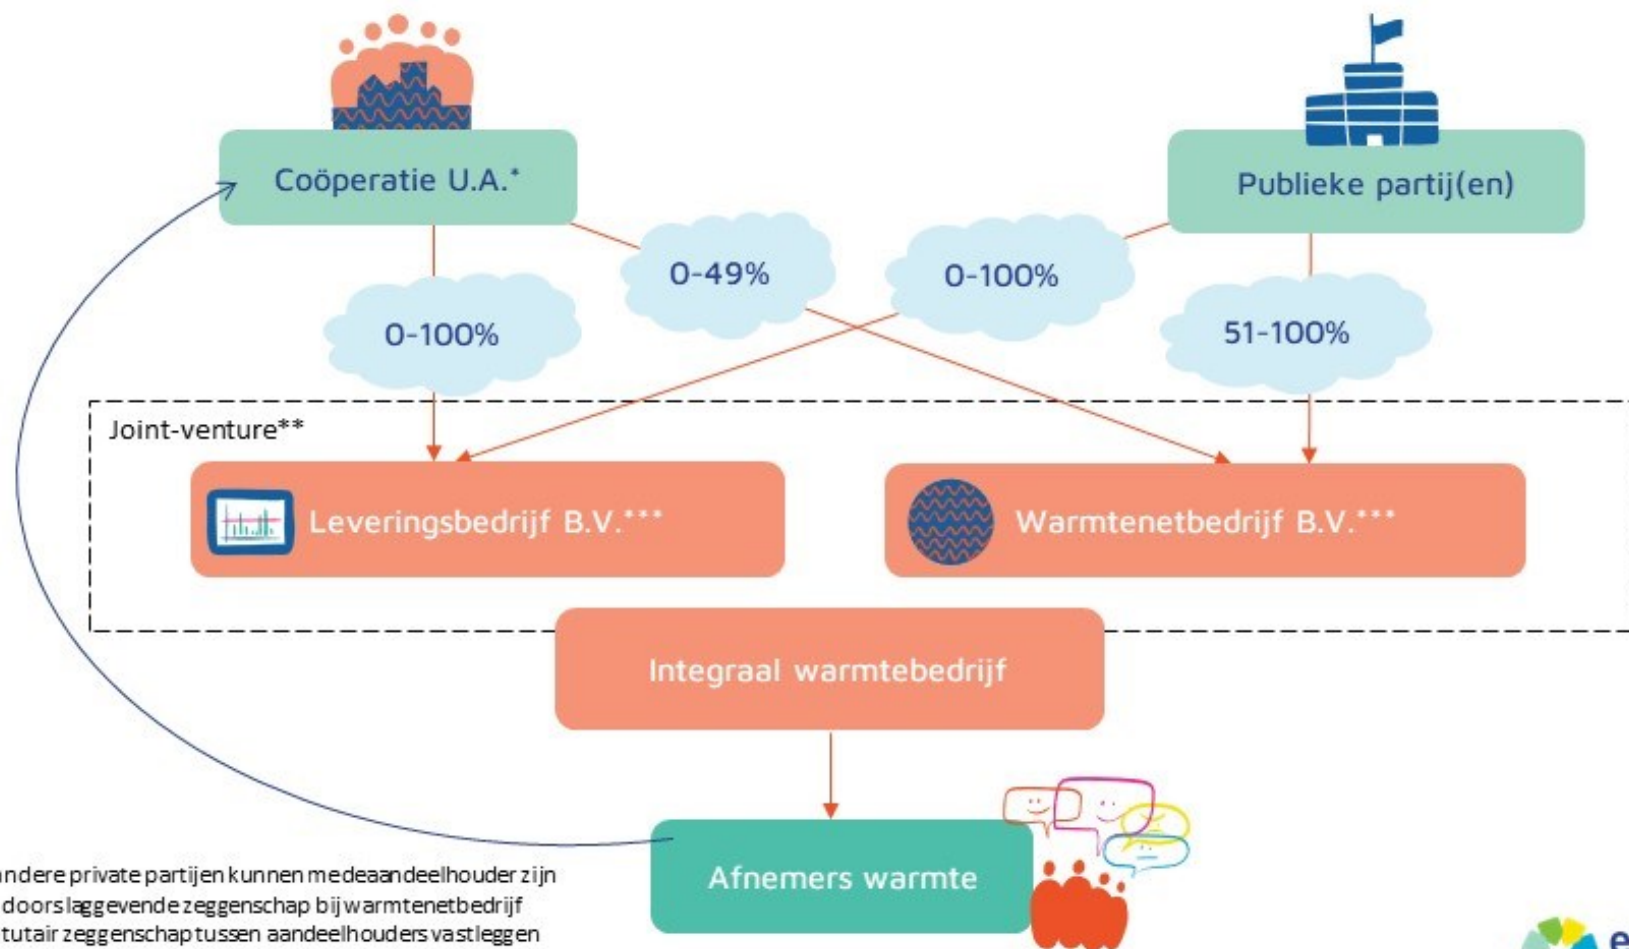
Coöperatie U.A.*

Publieke partij(en)

0-49%

0-100%

0-100%

51-100%

Joint-venture**

Leveringsbedrijf B.V.***

Warmtenetbedrijf B.V.***

Integraal warmtebedrijf

Afnemers warmte

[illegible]ndere private partijen kunnen medeaandeelhouder zijn
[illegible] doorslaggevende zeggenschap bij warmtenetbedrijf
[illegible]tutair zeggenschap tussen aandeelhouders vastleggen

e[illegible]